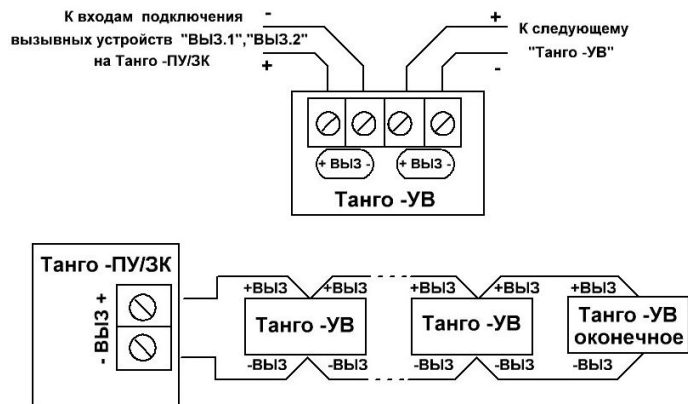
К входам подключения вызывных устройств "ВЫЗ.1","ВЫЗ.2" на Танго -ПУ/ЗК

-

+

+

К следующему "Танго -УВ"

-

+ ВЫЗ -

+ ВЫЗ -

Танго -УВ

Танго -ПУ/ЗК

- ВЫЗ +

+ВЫЗ

+ВЫЗ

Танго -УВ

-ВЫЗ

-ВЫЗ

+ВЫЗ

+ВЫЗ

Танго -УВ

-ВЫЗ

-ВЫЗ

+ВЫЗ

Танго -УВ оконечное

-ВЫЗ